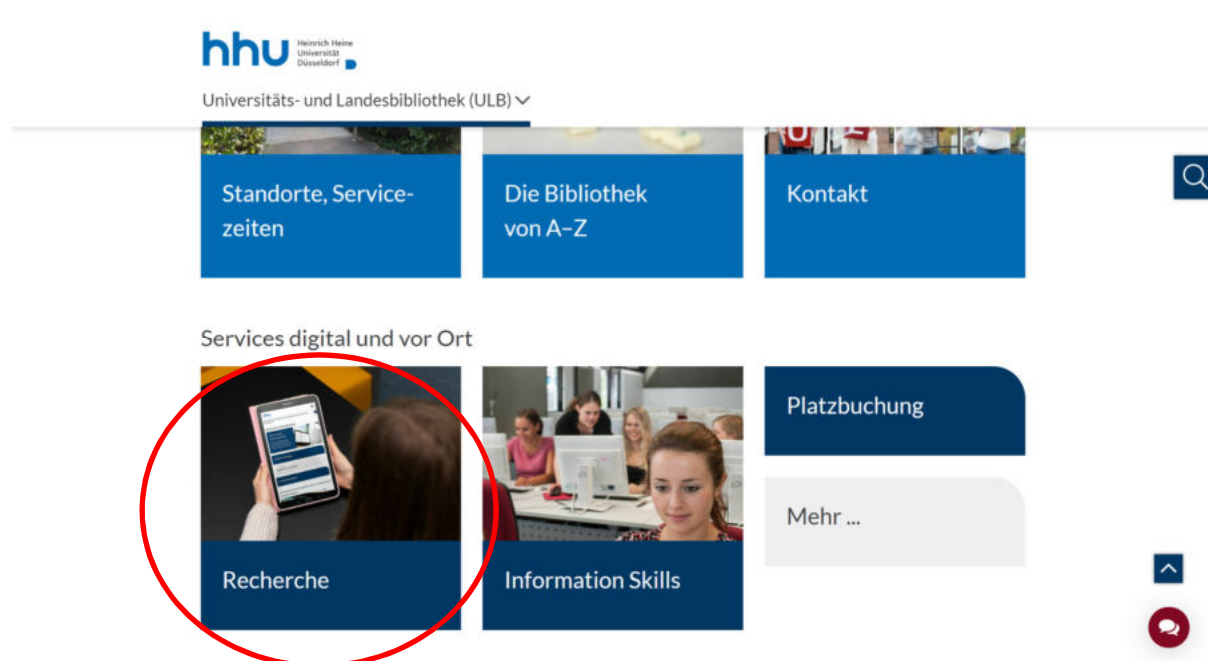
hhu Heinrich Heine Universität Düsseldorf

Universitäts- und Landesbibliothek (ULB)

Standorte, Servicezeiten

Die Bibliothek von A–Z

Kontakt

Services digital und vor Ort

Recherche

Information Skills

Platzbuchung

Mehr ...